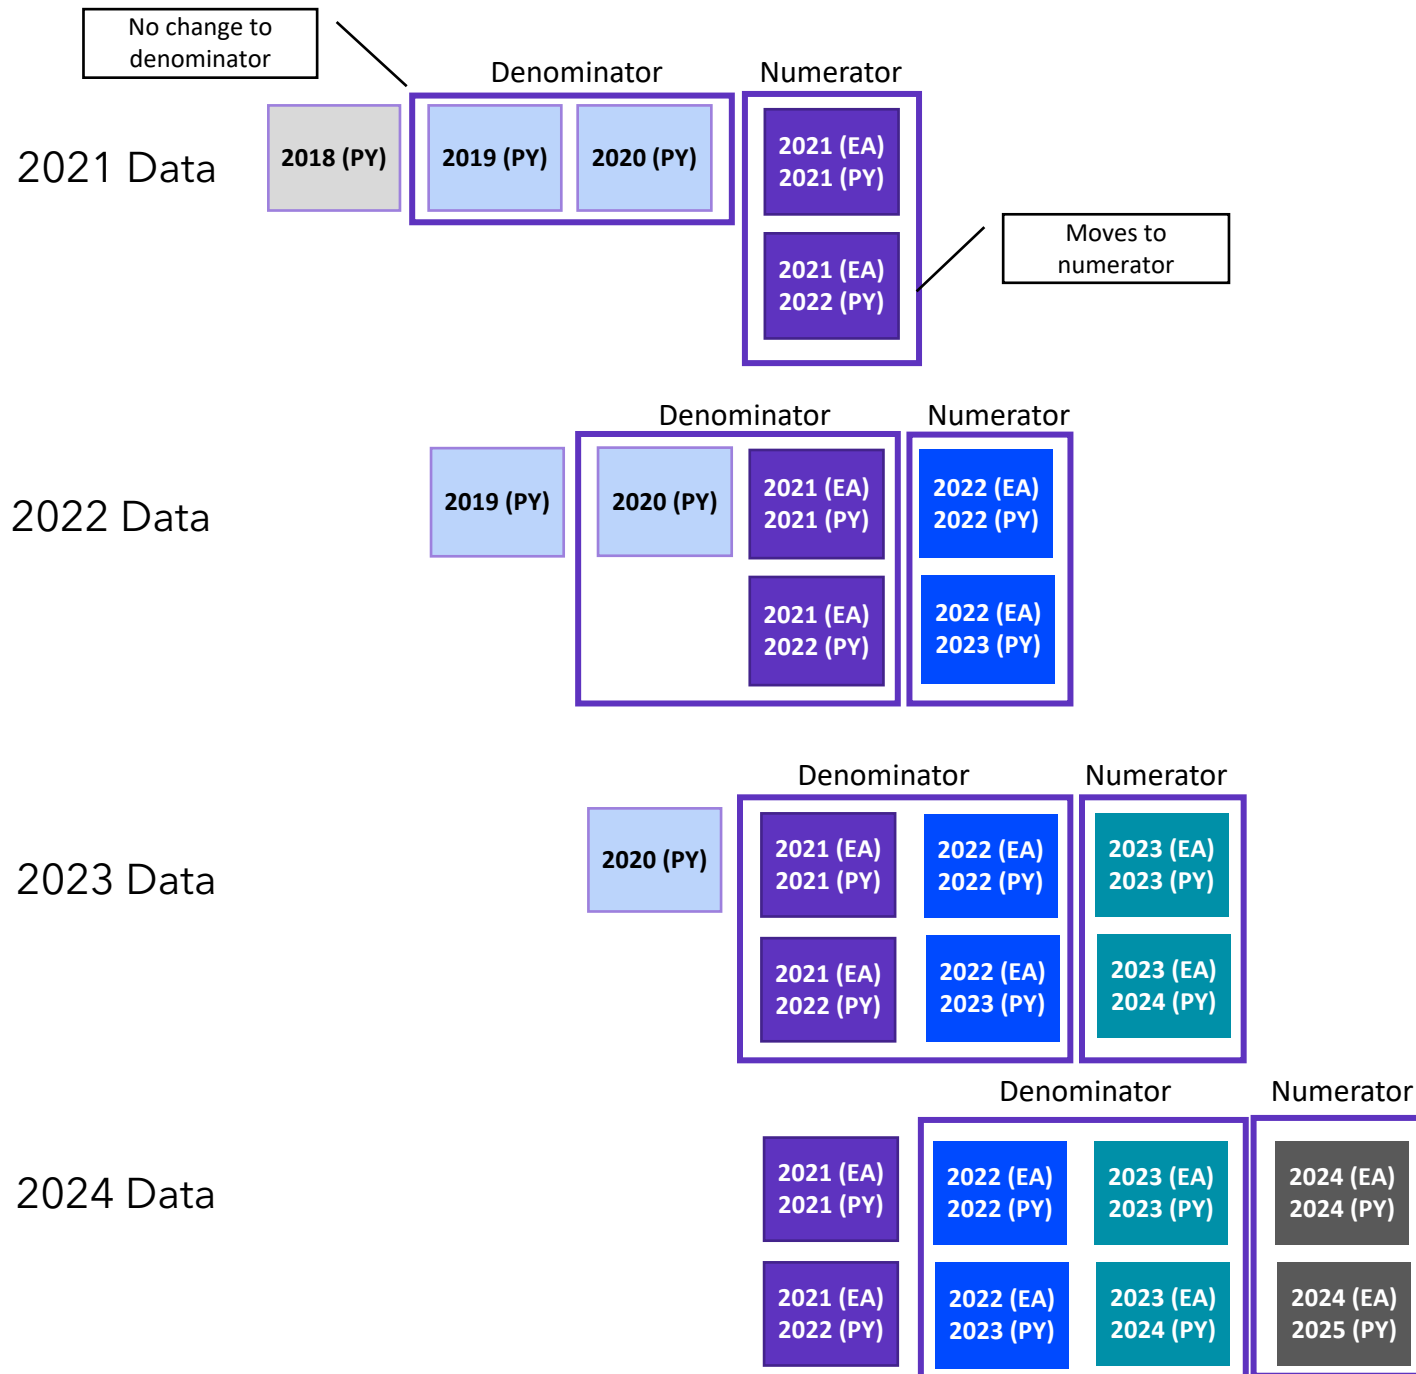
No change to denominator

Denominator

Numerator

2021 Data

2018 (PY)

2019 (PY)

2020 (PY)

2021 (EA)
2021 (PY)

2021 (EA)
2022 (PY)

Moves to numerator

Denominator

Numerator

2022 Data

2019 (PY)

2020 (PY)

2021 (EA)
2021 (PY)

2021 (EA)
2022 (PY)

2022 (EA)
2022 (PY)

2022 (EA)
2023 (PY)

Denominator

Numerator

2023 Data

2020 (PY)

2021 (EA)
2021 (PY)

2022 (EA)
2022 (PY)

2021 (EA)
2022 (PY)

2022 (EA)
2023 (PY)

2023 (EA)
2023 (PY)

2023 (EA)
2024 (PY)

Denominator

Numerator

2024 Data

2021 (EA)
2021 (PY)

2021 (EA)
2022 (PY)

2022 (EA)
2022 (PY)

2023 (EA)
2023 (PY)

2022 (EA)
2023 (PY)

2023 (EA)
2024 (PY)

2024 (EA)
2024 (PY)

2024 (EA)
2025 (PY)